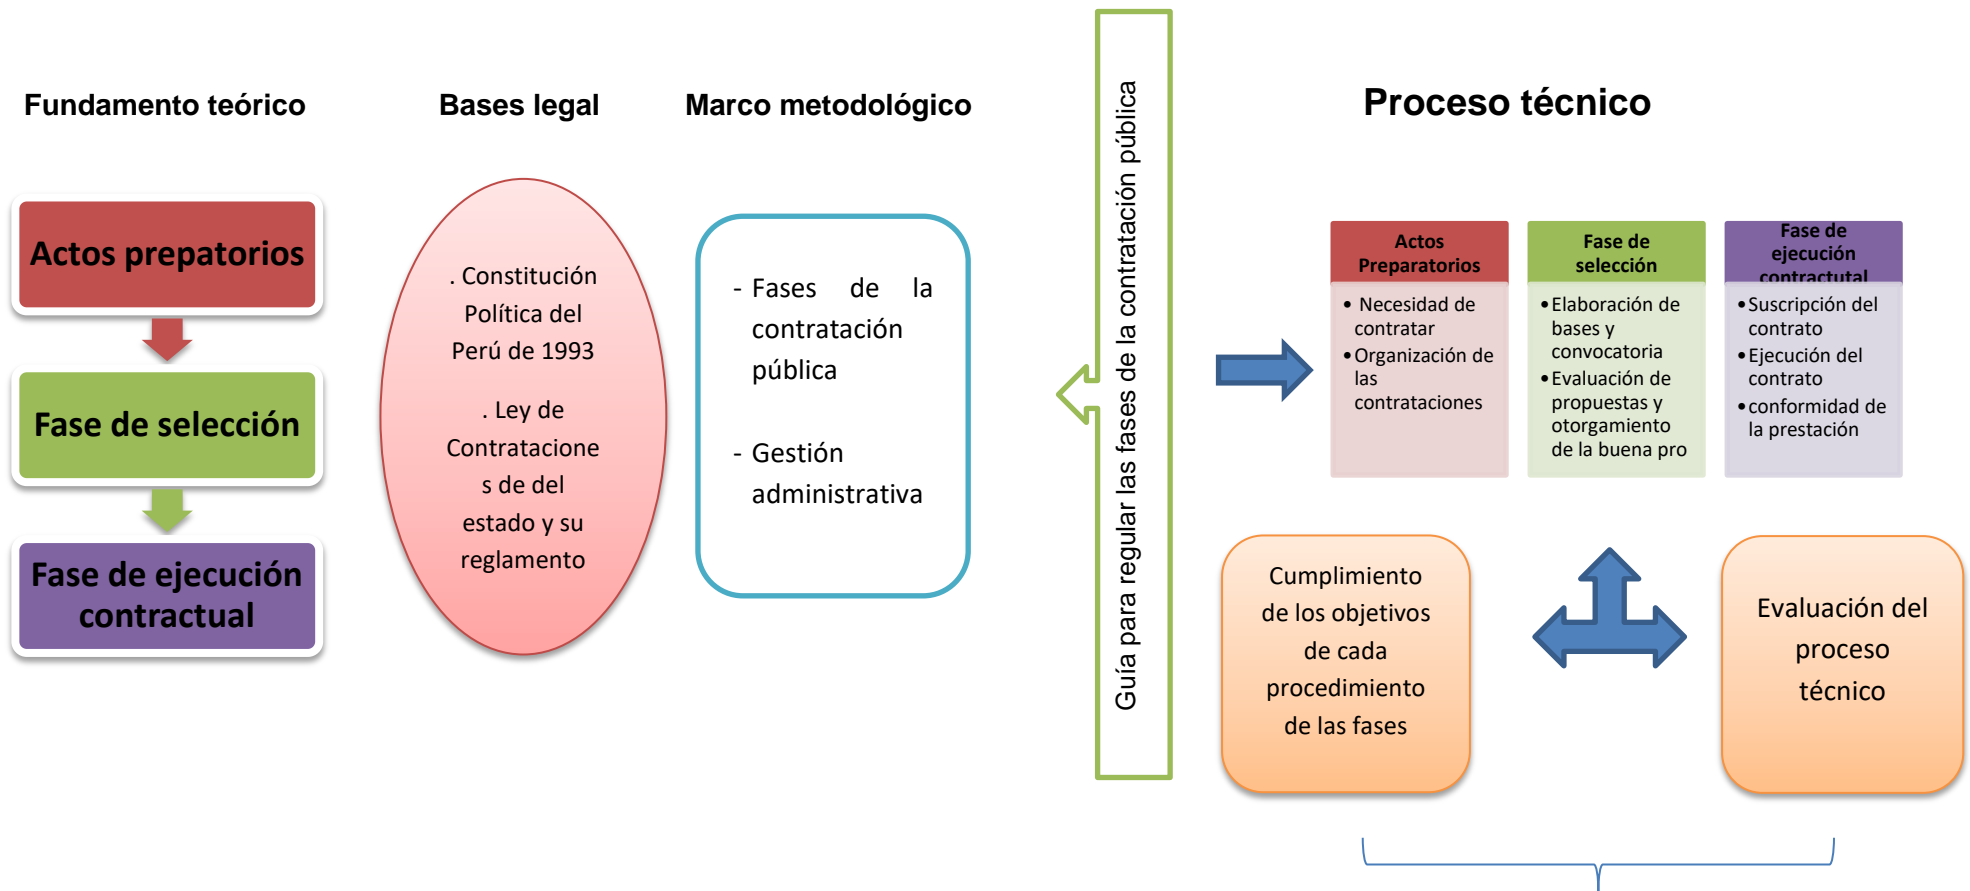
Fundamento teórico

Actos prepatorios

Fase de selección

Fase de ejecución contractual

Bases legal

. Constitución Política del Perú de 1993

. Ley de Contrataciones de del estado y su reglamento

Marco metodológico

- Fases de la contratación pública

- Gestión administrativa

Guía para regular las fases de la contratación pública

Proceso técnico

Actos Preparatorios
• Necesidad de contratar
• Organización de las contrataciones

Fase de selección
• Elaboración de bases y convocatoria
• Evaluación de propuestas y otorgamiento de la buena pro

Fase de ejecución contractual
• Suscripción del contrato
• Ejecución del contrato
• conformidad de la prestación

Cumplimiento de los objetivos de cada procedimiento de las fases

Evaluación del proceso técnico